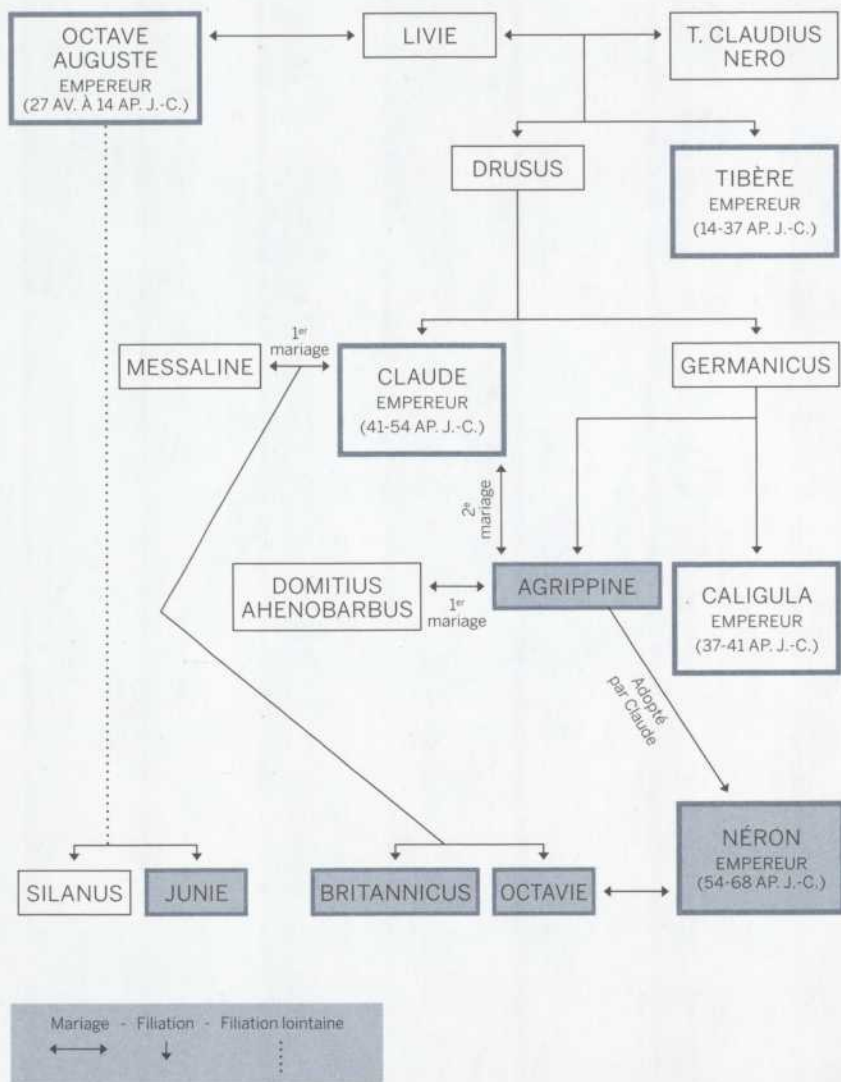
OCTAVE AUGUSTE
EMPEREUR
(27 AV. À 14 AP. J.-C.)

LIVIE

T. CLAUDIUS NERO

DRUSUS

TIBÈRE
EMPEREUR
(14-37 AP. J.-C.)

MESSALINE

1er mariage

CLAUDE
EMPEREUR
(41-54 AP. J.-C.)

GERMANICUS

2e mariage

DOMITIUS AHENOBARBUS

1er mariage

AGRIPPINE

CALIGULA
EMPEREUR
(37-41 AP. J.-C.)

Adopté par Claude

NÉRON
EMPEREUR
(54-68 AP. J.-C.)

SILANUS

JUNIE

BRITANNICUS

OCTAVIE

Mariage - Filiation - Filiation lointaine